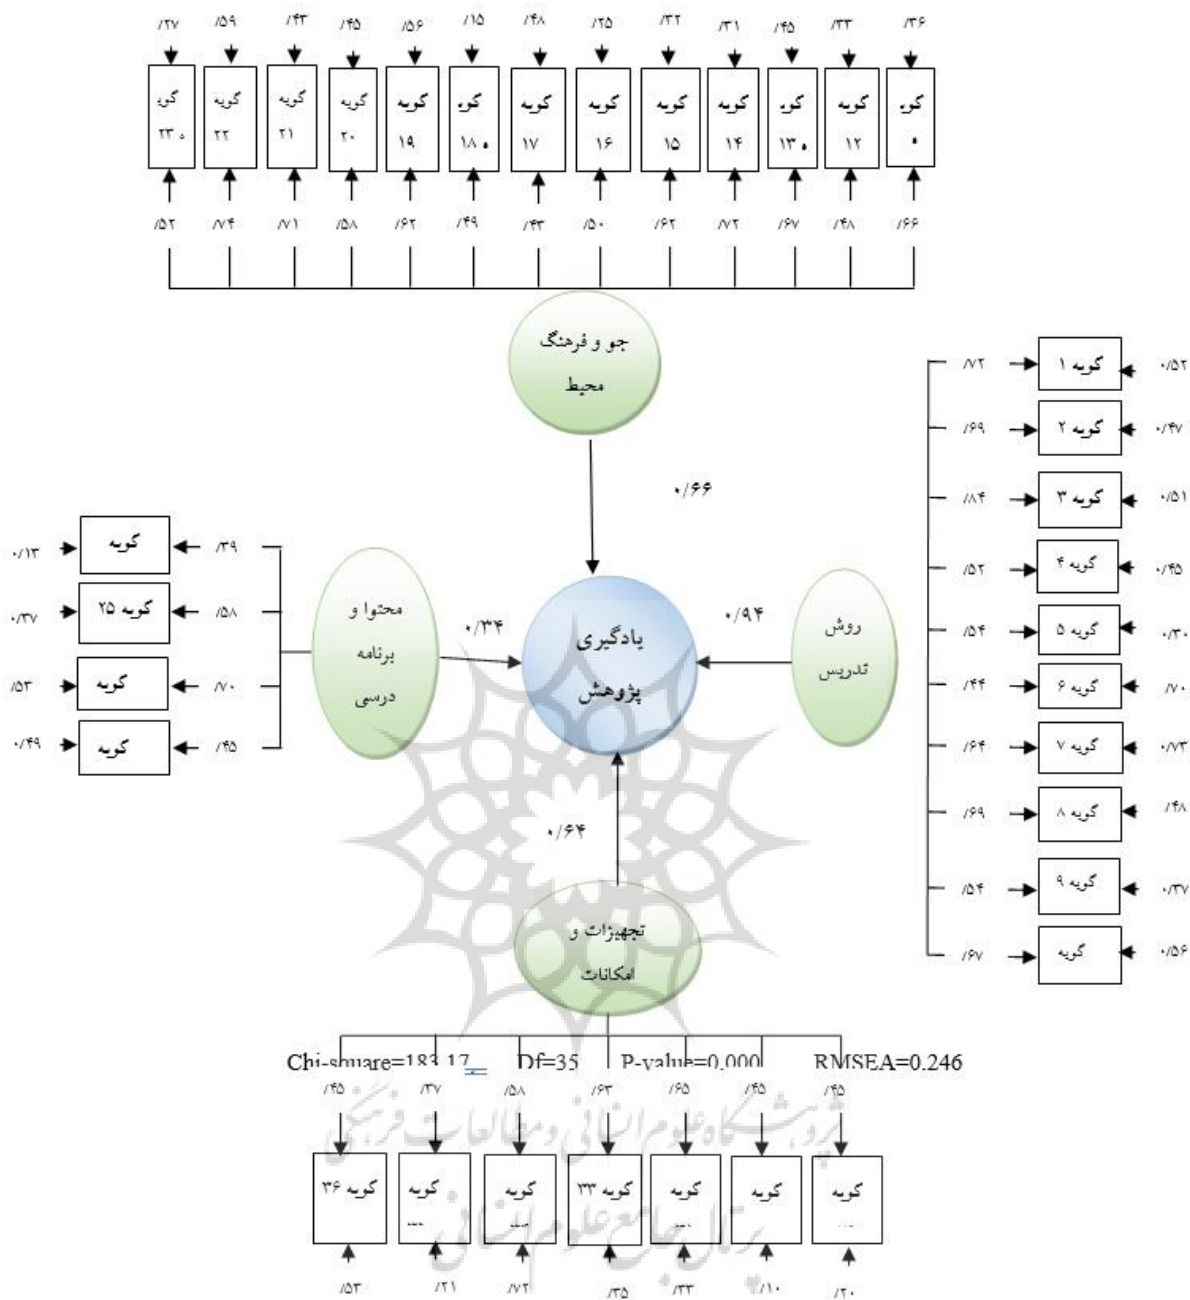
/۲۷ /۵۹ /۴۳ /۴۵ /۵۶ /۱۵ /۴۸ /۲۵ /۳۲ /۳۱ /۴۵ /۳۳ /۳۶

گوی ۲۳ه | گویه ۲۲ | گویه ۲۱ | گویه ۲۰ | گویه ۱۹ | گوی ۱۸ه | گویه ۱۷ | گویه ۱۶ | گویه ۱۵ | گویه ۱۴ | گوی ۱۳ه | گویه ۱۲ | گوی ه

/۵۲ /۷۴ /۷۱ /۵۸ /۶۲ /۴۹ /۴۳ /۵۰ /۶۲ /۷۲ /۶۷ /۴۸ /۶۶

جو و فرهنگ محیط

۰/۶۶

/۷۲ گویه ۱ ۰/۵۲
/۶۹ گویه ۲ ۰/۴۷
/۸۴ گویه ۳ ۰/۵۱
/۵۲ گویه ۴ ۰/۴۵
/۵۴ گویه ۵ ۰/۳۰
/۴۴ گویه ۶ /۷۰
/۶۴ گویه ۷ ۰/۷۳
/۶۹ گویه ۸ /۴۸
/۵۴ گویه ۹ ۰/۳۷
/۶۷ گویه ۰/۵۶

۰/۱۳ گویه /۳۹
۰/۳۷ گویه ۲۵ /۵۸
/۵۳ گویه /۷۰
۰/۴۹ گویه /۴۵

محتوا و برنامه درسی

۰/۳۴

یادگیری پژوهش

۰/۹۴

روش تدریس

۰/۶۴

تجهیزات و امکانات

Chi-square=183.17 Df=35 P-value=0.000 RMSEA=0.246

/۴۵ /۳۷ /۵۸ /۶۳ /۶۵ /۴۵ /۴۵

گویه ۳۶ | گویه ... | گویه ... | گویه ۳۳ | گویه ... | گویه | گویه ...

/۵۳ /۲۱ /۷۲ /۳۵ /۳۳ /۱۰ /۲۰